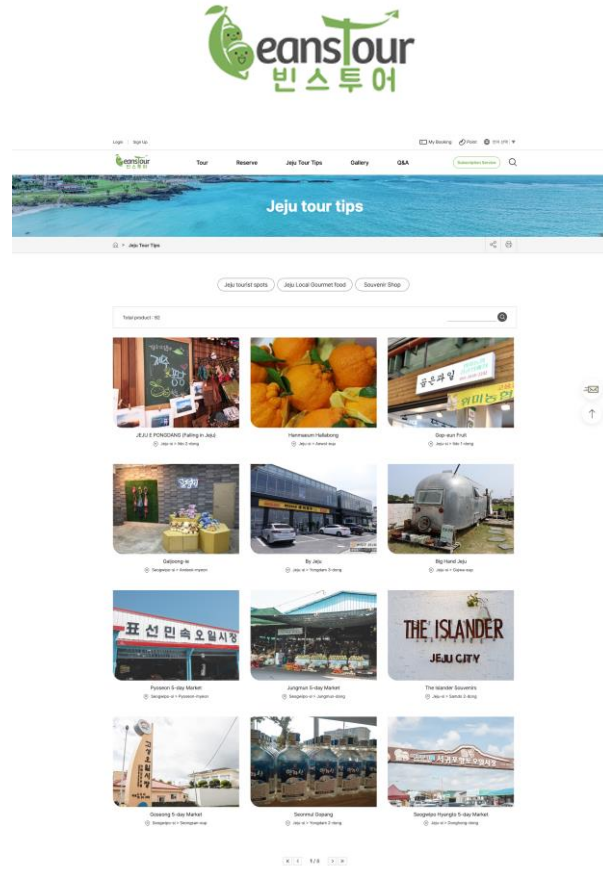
eansTour
빈스투어

Login | Sign Up

My Booking | Point | 한국어 | ▾

eansTour

Tour | Reserve | Jeju Tour Tips | Gallery | Q&A

Subscription Service

Jeju tour tips

Jeju Tour Tips

Jeju tourist spots | Jeju Local Gourmet food | Souvenir Shop

Total product : 92

JEJU E PONGDANG (Falling in Jeju)
Jeju-si > Ido 2-dong

Hamhaesim Hallabong
Jeju-si > Sewol-eup

Gopi-eun Fruit
Jeju-si > Ido 1-dong

Galjeong-ie
Seogwipo-si > Andeok-myeon

By Jeju
Jeju-si > Yongdam 3-dong

Big Hand Jeju
Jeju-si > Gujwa-eup

Pyoseon 5-day Market
Seogwipo-si > Pyoseon-myeon

Jungmun 5-day Market
Seogwipo-si > Jungmun-dong

The Islander Souvenirs
Jeju-si > Samdo 2-dong

Goseong 5-day Market
Seogwipo-si > Seongsan-eup

Seomun Gopang
Jeju-si > Yongdam 2-dong

Seogwipo Hyangto 5-day Market
Jeju-si > Donghong-dong

THE ISLANDER
JEJU CITY

표선민속오일시장

1 / 8